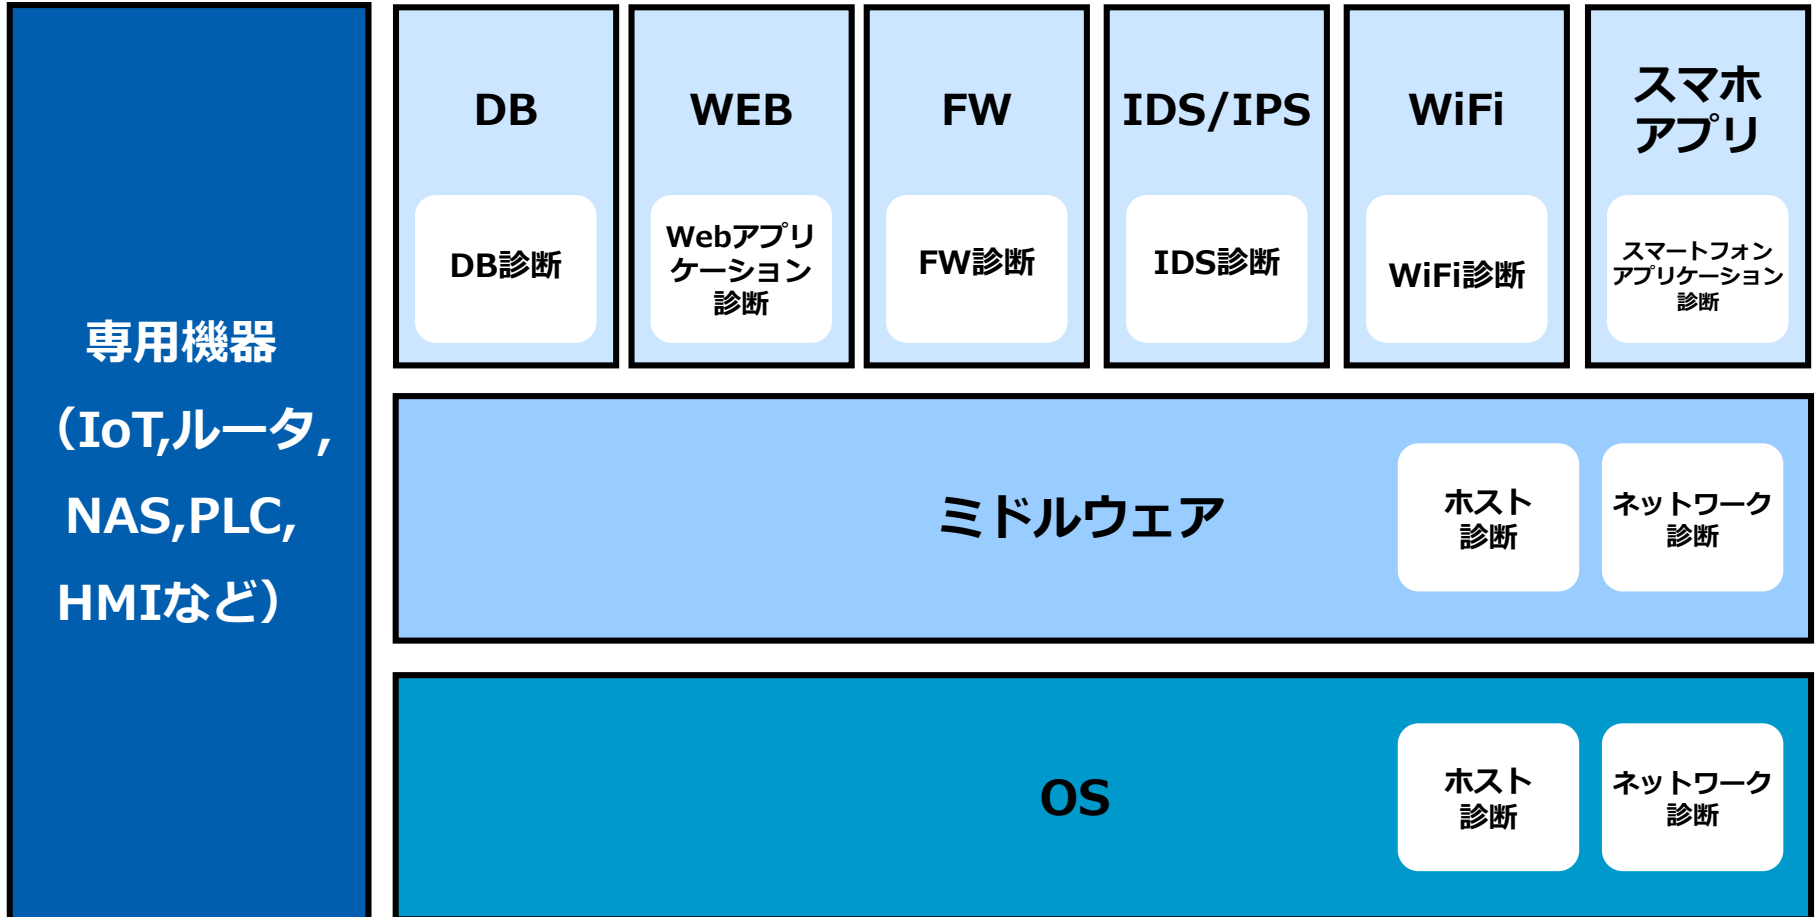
専用機器
（IoT,ルータ,
NAS,PLC,
HMIなど）

DB
DB診断

WEB
Webアプリケーション診断

FW
FW診断

IDS/IPS
IDS診断

WiFi
WiFi診断

スマホアプリ
スマートフォンアプリケーション診断

ミドルウェア
ホスト診断
ネットワーク診断

OS
ホスト診断
ネットワーク診断